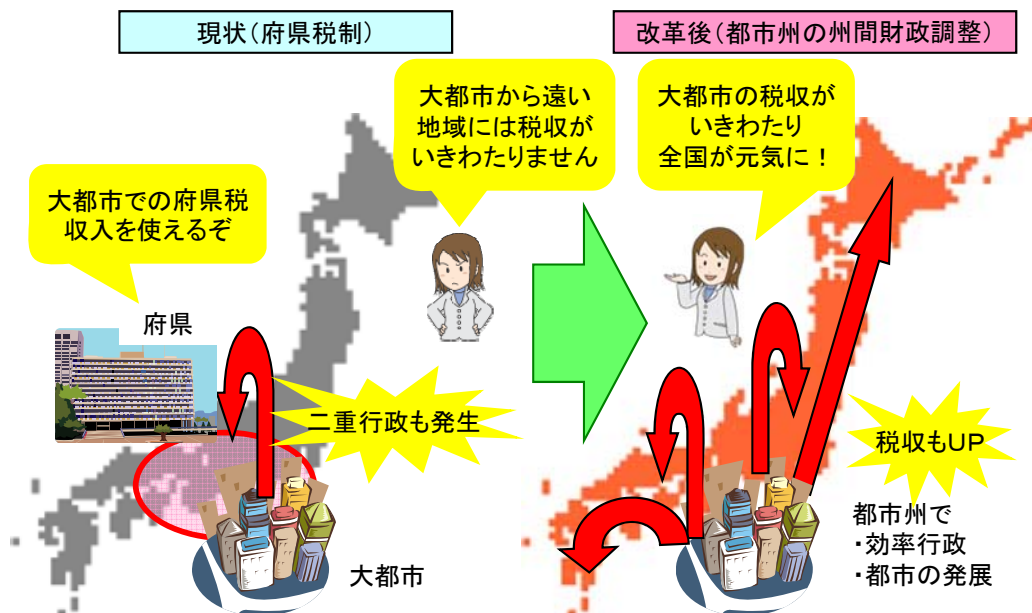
現状（府県税制）

改革後（都市州の州間財政調整）

大都市から遠い地域には税収がいきわたりません

大都市の税収がいきわたり全国が元気に！

大都市での府県税収入を使えるぞ

府県

二重行政も発生

大都市

税収もUP

都市州で
・効率行政
・都市の発展